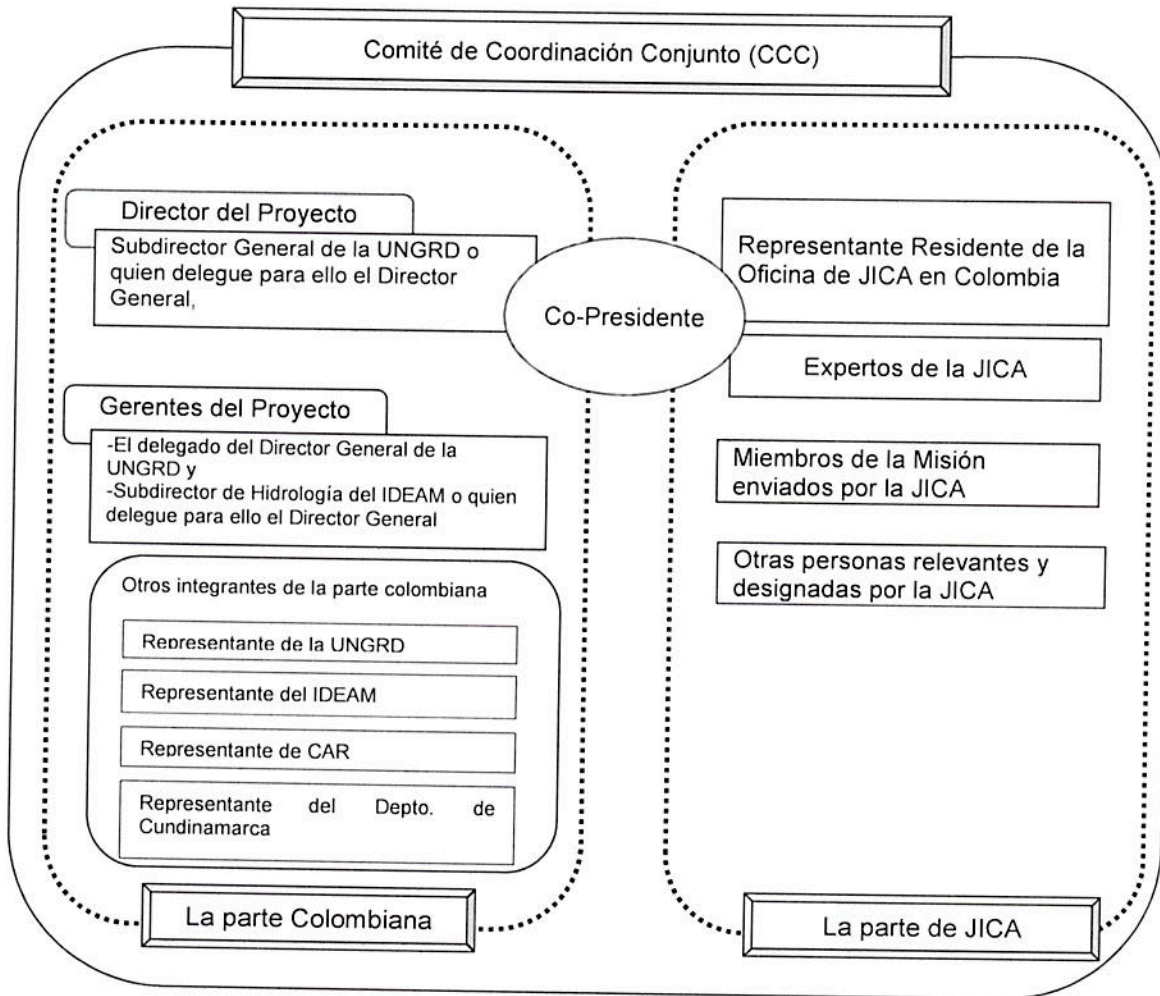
Comité de Coordinación Conjunto (CCC)

Director del Proyecto

Subdirector General de la UNGRD o quien delegue para ello el Director General,

Co-Presidente

Representante Residente de la Oficina de JICA en Colombia

Expertos de la JICA

Gerentes del Proyecto

-El delegado del Director General de la UNGRD y
-Subdirector de Hidrología del IDEAM o quien delegue para ello el Director General

Miembros de la Misión enviados por la JICA

Otras personas relevantes y designadas por la JICA

Otros integrantes de la parte colombiana

Representante de la UNGRD

Representante del IDEAM

Representante de CAR

Representante del Depto. de Cundinamarca

La parte Colombiana

La parte de JICA